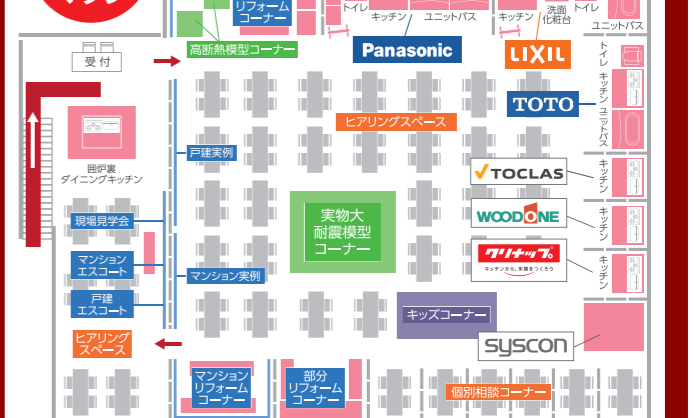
リフォーム
コーナー

トイレ
キッチン
ユニットバス
キッチン
洗面化粧台
トイレ
ユニットバス

受付

高断熱模型コーナー

Panasonic

LIXIL

トイレ
キッチン
ユニットバス

TOTO

ヒアリングスペース

戸建実例

囲炉裏
ダイニングキッチン

TOCLAS
キッチン

WOODONE
キッチン

実物大
耐震模型
コーナー

現場見学会

クリナップ
キッチンから、笑顔をつくろう
キッチン

マンション
エスコート

マンション実例

戸建
エスコート

キッズコーナー

ヒアリング
スペース

syscon

マンション
リフォーム
コーナー

部分
リフォーム
コーナー

個別相談コーナー